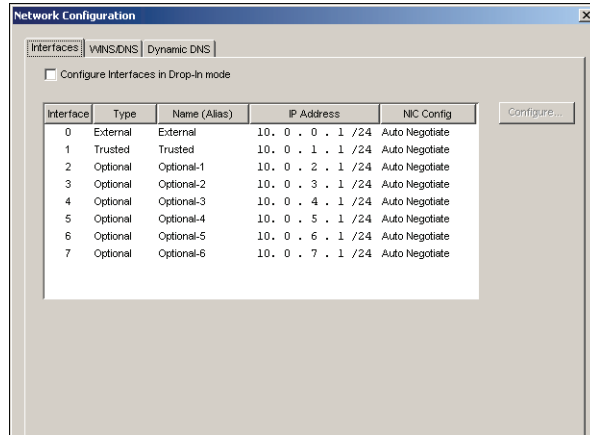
Network Configuration

Interfaces | WINS/DNS | Dynamic DNS

Configure Interfaces in Drop-In mode

| Interface | Type | Name (Alias) | IP Address | NIC Config |
|---|---|---|---|---|
| 0 | External | External | 10. 0 . 0 . 1 /24 | Auto Negotiate |
| 1 | Trusted | Trusted | 10. 0 . 1 . 1 /24 | Auto Negotiate |
| 2 | Optional | Optional-1 | 10. 0 . 2 . 1 /24 | Auto Negotiate |
| 3 | Optional | Optional-2 | 10. 0 . 3 . 1 /24 | Auto Negotiate |
| 4 | Optional | Optional-3 | 10. 0 . 4 . 1 /24 | Auto Negotiate |
| 5 | Optional | Optional-4 | 10. 0 . 5 . 1 /24 | Auto Negotiate |
| 6 | Optional | Optional-5 | 10. 0 . 6 . 1 /24 | Auto Negotiate |
| 7 | Optional | Optional-6 | 10. 0 . 7 . 1 /24 | Auto Negotiate |

Configure...